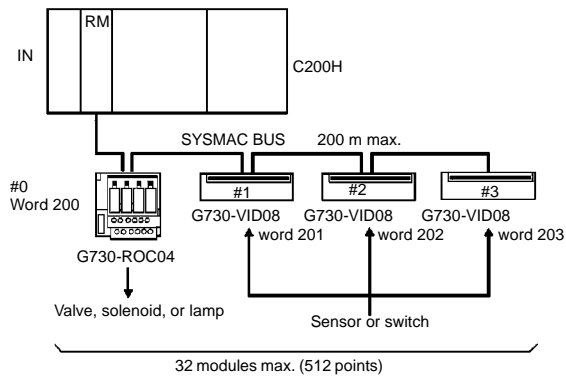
RM

IN

C200H

SYSMAC BUS

200 m max.

#0
Word 200

#1

#2

#3

G730-VID08

G730-VID08

G730-VID08

word 201

word 202

word 203

G730-ROC04

Valve, solenoid, or lamp

Sensor or switch

32 modules max. (512 points)